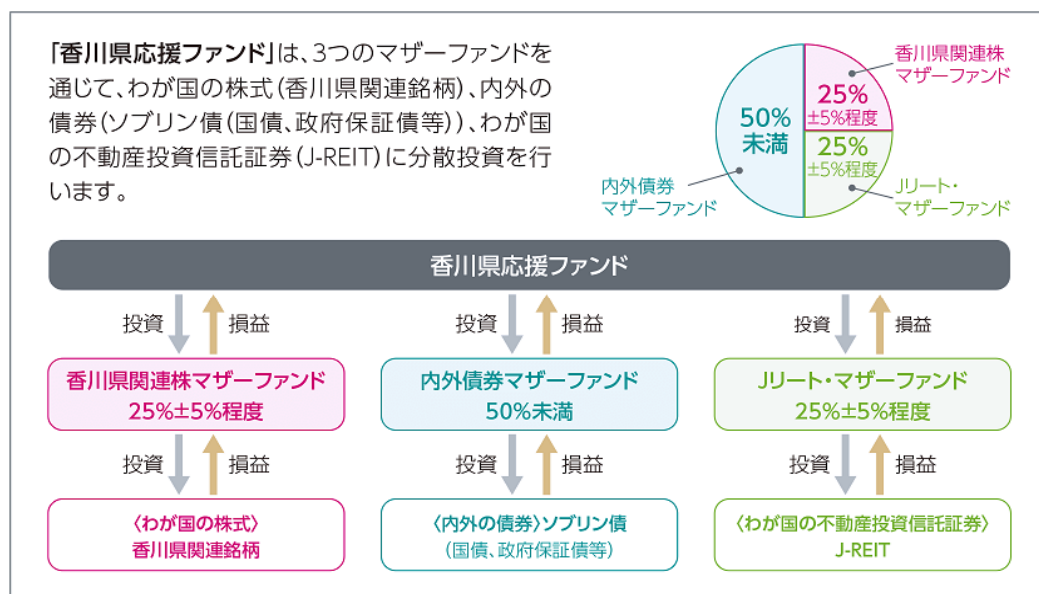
「香川県応援ファンド」は、3つのマザーファンドを通じて、わが国の株式(香川県関連銘柄)、内外の債券(ソブリン債(国債、政府保証債等))、わが国の不動産投資信託証券(J-REIT)に分散投資を行います。

香川県関連株マザーファンド
25% ±5%程度
25% ±5%程度
Jリート・マザーファンド
50% 未満
内外債券マザーファンド

香川県応援ファンド

投資 損益
投資 損益
投資 損益

香川県関連株マザーファンド
25%±5%程度

内外債券マザーファンド
50%未満

Jリート・マザーファンド
25%±5%程度

投資 損益
投資 損益
投資 損益

〈わが国の株式〉
香川県関連銘柄

〈内外の債券〉ソブリン債
(国債、政府保証債等)

〈わが国の不動産投資信託証券〉
J-REIT